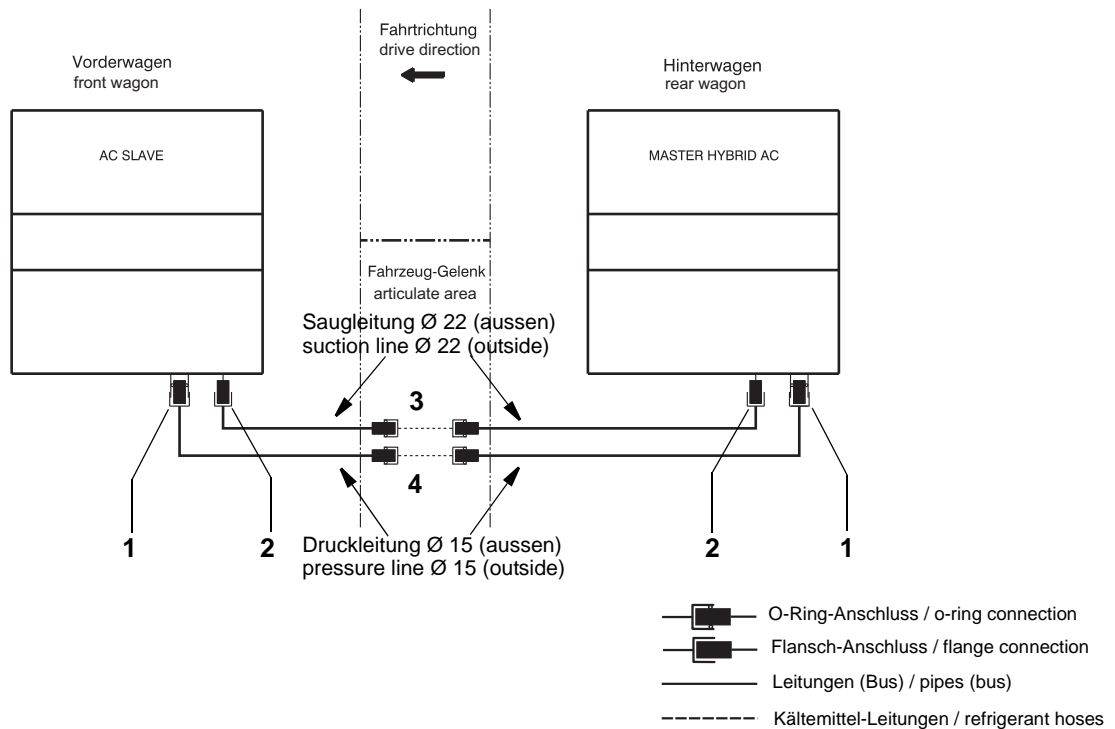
Vorderwagen
front wagon

Fahrtrichtung
drive direction

Hinterwagen
rear wagon

AC SLAVE

MASTER HYBRID AC

Fahrzeug-Gelenk
articulate area

Saugleitung Ø 22 (aussen)
suction line Ø 22 (outside)

3

4

1

2

Druckleitung Ø 15 (aussen)
pressure line Ø 15 (outside)

2

1

O-Ring-Anschluss / o-ring connection

Flansch-Anschluss / flange connection

Leitungen (Bus) / pipes (bus)

Kältemittel-Leitungen / refrigerant hoses